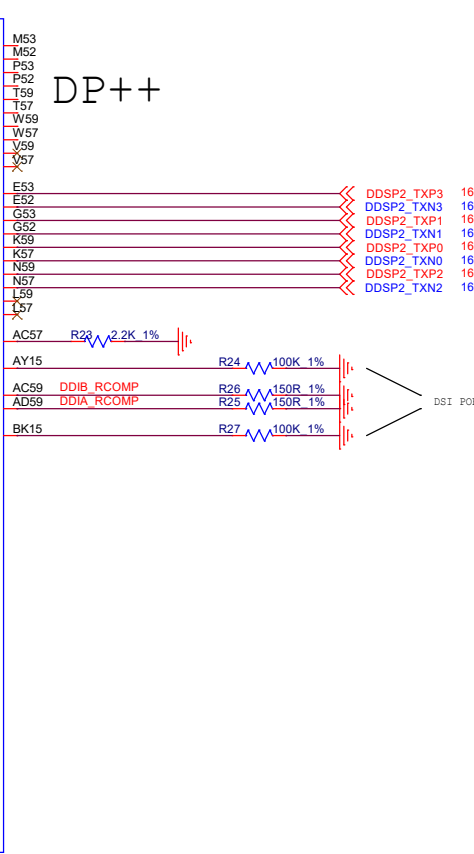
M53
M52
P53
P52
T59
T57
W59
W57
V59
V57

DP++

E53
E52
G53
G52
K59
K57
N59
N57
L59
L57

DDSP2_TXP3 16
DDSP2_TXN3 16
DDSP2_TXP1 16
DDSP2_TXN1 16
DDSP2_TXP0 16
DDSP2_TXN0 16
DDSP2_TXP2 16
DDSP2_TXN2 16

AC57 R23 2.2K_1%

AY15 R24 100K_1%

AC59 DDIB_RCOMP R26 150R_1%
AD59 DDIA_RCOMP R25 150R_1%

BK15 R27 100K_1%

DSI PO